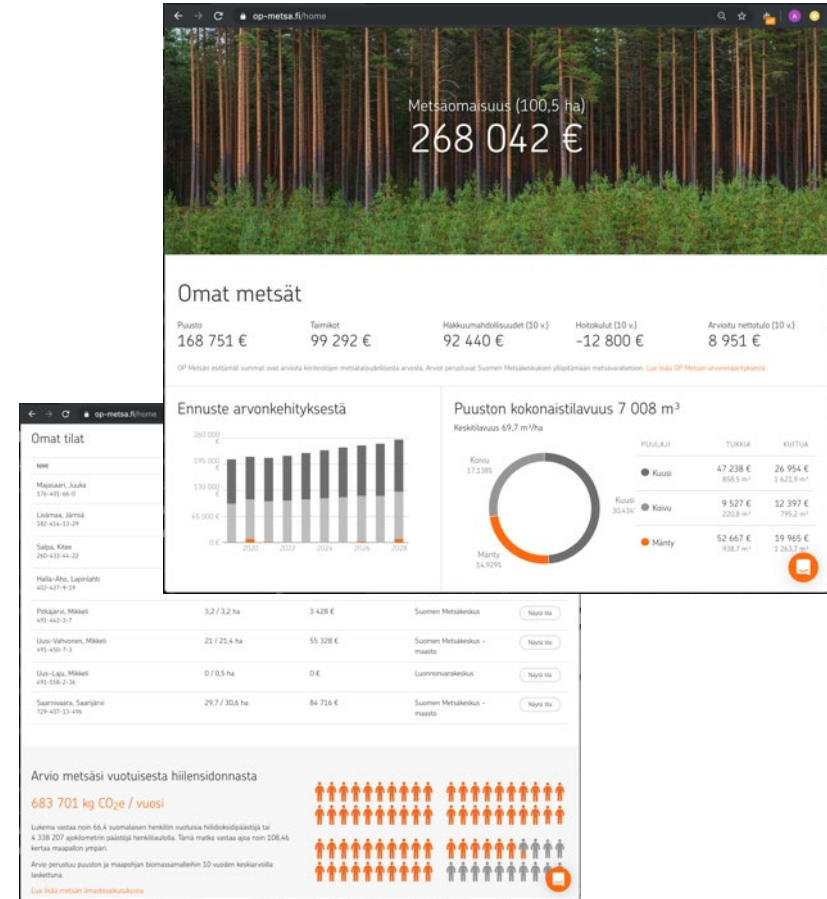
op-metsa.fi/home

Metsäomaisuus (100,5 ha)
268 042 €

Omat metsät

Puusto
168 751 €

Taimikot
99 292 €

Hakkuumahdollisuudet (10 v.)
92 440 €

Hoitokulut (10 v.)
-12 800 €

Arvioitu nettotulo (10 v.)
8 951 €

OP Metsän esittämät summat ovat arvioita kiinteistöjen metsätaloudellisesta arvosta. Arviot perustuvat Suomen Metsäkeskuksen ylläpitämään metsävaratietoon. Lue lisää OP Metsän arvonmäärityksestä

Ennuste arvonkehityksestä

260 000 €
195 000 €
130 000 €
65 000 €
0 €
2020 2022 2024 2026 2028

Puuston kokonaistilavuus 7 008 m$^3$
Keskitilavuus 69,7 m$^3$/ha

Koivu 17,138%
Kuusi 30,434
Mänty 14,929%

| PUULAJI | TUKKIA | KUITUA |
|---|---|---|
| Kuusi | 47 238 € 858,5 m$^3$ | 26 954 € 1 621,9 m$^3$ |
| Koivu | 9 527 € 220,8 m$^3$ | 12 397 € 795,2 m$^3$ |
| Mänty | 52 667 € 938,7 m$^3$ | 19 965 € 1 263,7 m$^3$ |

op-metsa.fi/home

Omat tilat

Majasaari, Juuka
176-401-66-0

Liisämaa, Jämsä
182-414-13-29

Salpa, Kitee
260-433-44-22

Halla-Aho, Lapinlahti
402-427-9-19

| | | | | |
|---|---|---|---|---|
| Pitkäjärvi, Mikkeli 491-442-3-7 | 3,2 / 3,2 ha | 3 428 € | Suomen Metsäkeskus | Näytä tila |
| Uusi-Vahvonen, Mikkeli 491-450-7-3 | 21 / 21,4 ha | 55 328 € | Suomen Metsäkeskus - maasto | Näytä tila |
| Uus-Laju, Mikkeli 491-558-2-36 | 0 / 0,5 ha | 0 € | Luonnonvarakeskus | Näytä tila |
| Saarnivaara, Saarijärvi 729-407-13-496 | 29,7 / 30,6 ha | 84 716 € | Suomen Metsäkeskus - maasto | Näytä tila |

Arvio metsäsi vuotuisesta hiilensidonnasta

683 701 kg CO$_2$e / vuosi

Lukema vastaa noin 66,4 suomalaisen henkilön vuotuisia hiilidioksidipäästöjä tai 4 338 207 ajokilometrin päästöjä henkilöautolla. Tämä matka vastaa ajoa noin 108,46 kertaa maapallon ympäri.

Arvio perustuu puuston ja maapohjan biomassamalleihin 10 vuoden keskiarvoilla laskettuna.

Lue lisää metsän ilmastovaikutuksista